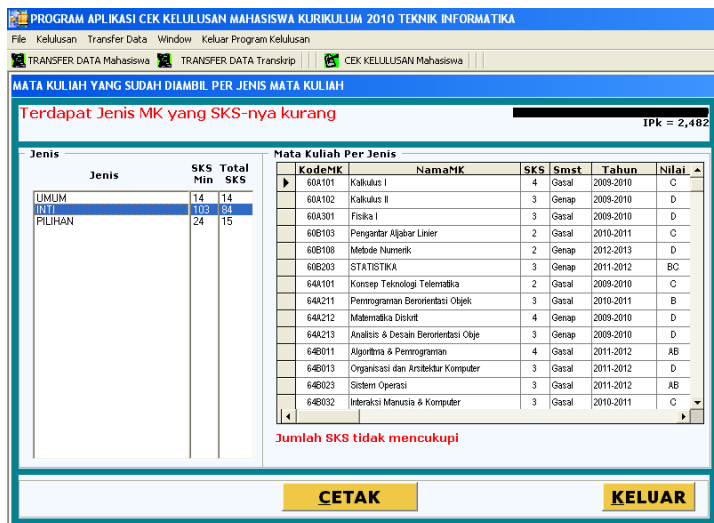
PROGRAM APLIKASI CEK KELULUSAN MAHASISWA KURIKULUM 2010 TEKNIK INFORMATIKA

File Kelulusan Transfer Data Window Keluar Program Kelulusan

TRANSFER DATA Mahasiswa TRANSFER DATA Transkrip CEK KELULUSAN Mahasiswa

MATA KULIAH YANG SUDAH DIAMBIL PER JENIS MATA KULIAH

Terdapat Jenis MK yang SKS-nya kurang

IPk = 2,482

Jenis

| Jenis | SKS Min | Total SKS |
|---|---|---|
| UMUM | 14 | 14 |
| INTI | 103 | 84 |
| PILIHAN | 24 | 15 |

Mata Kuliah Per Jenis

| KodeMK | NamaMK | SKS | Smst | Tahun | Nilai |
|---|---|---|---|---|---|
| 60A101 | Kalkulus I | 4 | Gasal | 2009-2010 | C |
| 60A102 | Kalkulus II | 3 | Genap | 2009-2010 | D |
| 60A301 | Fisika I | 3 | Gasal | 2009-2010 | D |
| 60B103 | Pengantar Aljabar Linier | 2 | Gasal | 2010-2011 | C |
| 60B108 | Metode Numerik | 2 | Genap | 2012-2013 | D |
| 60B203 | STATISTIKA | 3 | Genap | 2011-2012 | BC |
| 64A101 | Konsep Teknologi Telematika | 2 | Gasal | 2009-2010 | C |
| 64A211 | Pemrograman Berorientasi Objek | 3 | Gasal | 2010-2011 | B |
| 64A212 | Matematika Diskrit | 4 | Genap | 2009-2010 | D |
| 64A213 | Analisis & Desain Berorientasi Obje | 3 | Genap | 2009-2010 | D |
| 64B011 | Algoritma & Pemrograman | 4 | Gasal | 2011-2012 | AB |
| 64B013 | Organisasi dan Arsitektur Komputer | 3 | Gasal | 2011-2012 | D |
| 64B023 | Sistem Operasi | 3 | Gasal | 2011-2012 | AB |
| 64B032 | Interaksi Manusia & Komputer | 3 | Gasal | 2010-2011 | C |

Jumlah SKS tidak mencukupi

CETAK

KELUAR